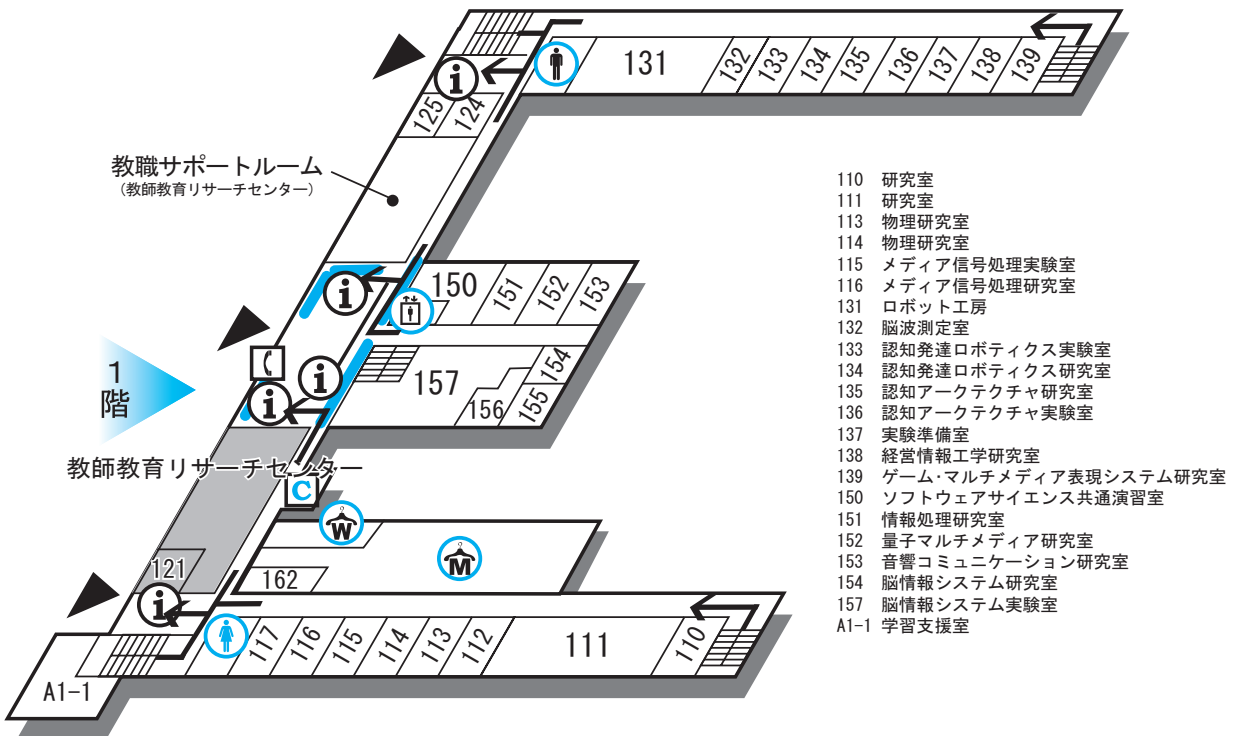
131
132
133
134
135
136
137
138
139
125
124
教職サポートルーム
(教師教育リサーチセンター)
150
151
152
153
1
階
157
154
156
155
教師教育リサーチセンター
C
W
M
121
162
117
116
115
114
113
112
111
110
A1-1

110 研究室
111 研究室
113 物理研究室
114 物理研究室
115 メディア信号処理実験室
116 メディア信号処理研究室
131 ロボット工房
132 脳波測定室
133 認知発達ロボティクス実験室
134 認知発達ロボティクス研究室
135 認知アークテクチャ研究室
136 認知アークテクチャ実験室
137 実験準備室
138 経営情報工学研究室
139 ゲーム･マルチメディア表現システム研究室
150 ソフトウェアサイエンス共通演習室
151 情報処理研究室
152 量子マルチメディア研究室
153 音響コミュニケーション研究室
154 脳情報システム研究室
157 脳情報システム実験室
A1-1 学習支援室